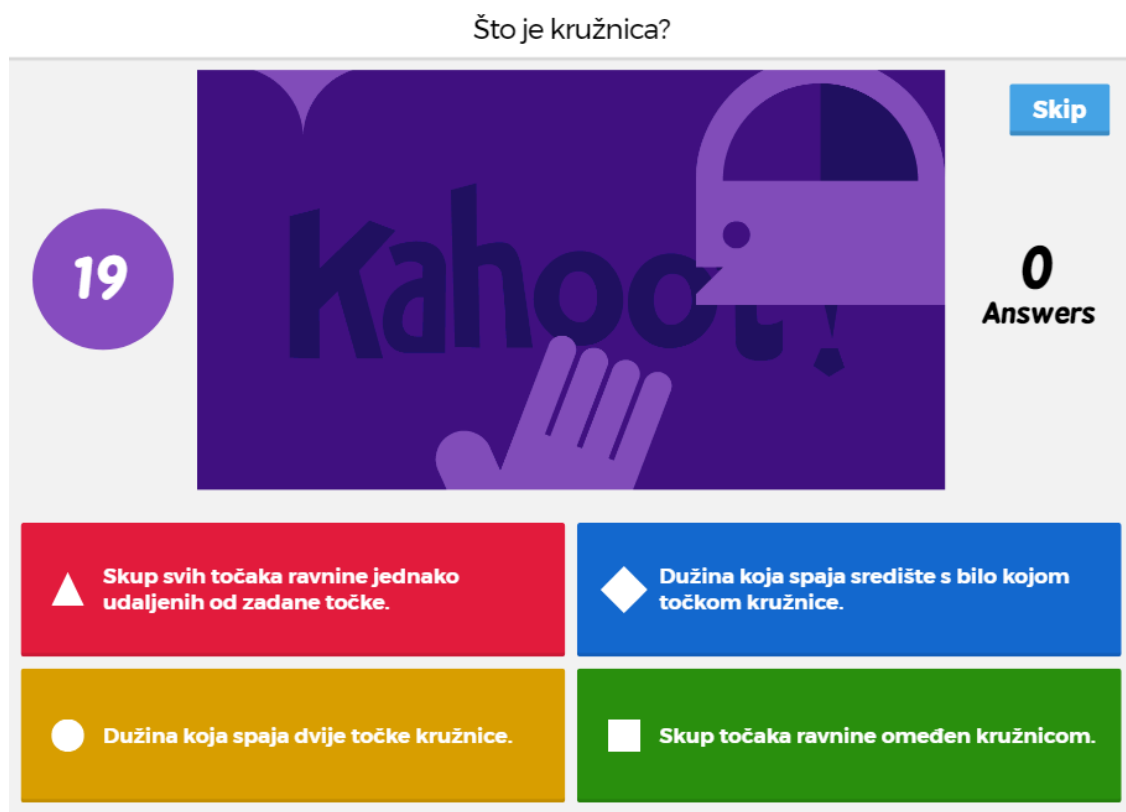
Što je kružnica?

Skip

19

Kahoot!

0
Answers

Skup svih točaka ravnine jednako udaljenih od zadane točke.

Dužina koja spaja središte s bilo kojom točkom kružnice.

Dužina koja spaja dvije točke kružnice.

Skup točaka ravnine omeđen kružnicom.